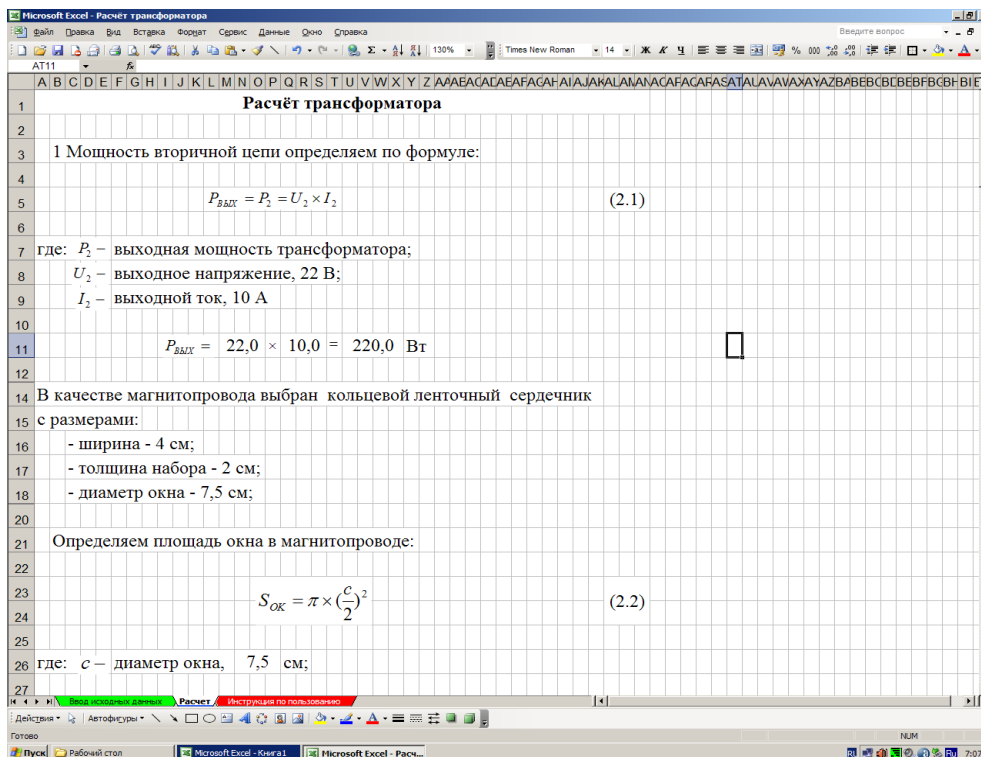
Microsoft Excel - Расчёт трансформатора

Файл Правка Вид Вставка Формат Сервис Данные Окно Справка

Введите вопрос

130% Times New Roman 14 Ж К Ч % 000

AT11 fx

A B C D E F G H I J K L M N O P Q R S T U V W X Y Z

1 Расчёт трансформатора

2

3 1 Мощность вторичной цепи определяем по формуле:

4

5 $P_{ВЫХ} = P_2 = U_2 \times I_2$ (2.1)

6

7 где: $P_2$ – выходная мощность трансформатора;

8 $U_2$ – выходное напряжение, 22 В;

9 $I_2$ – выходной ток, 10 А

10

11 $P_{ВЫХ}$ = 22,0 × 10,0 = 220,0 Вт

12

14 В качестве магнитопровода выбран кольцевой ленточный сердечник

15 с размерами:

16 - ширина - 4 см;

17 - толщина набора - 2 см;

18 - диаметр окна - 7,5 см;

20

21 Определяем площадь окна в магнитопроводе:

22

23 $S_{OK} = \pi \times (\frac{c}{2})^2$ (2.2)

24

25

26 где: $c$ – диаметр окна, 7,5 см;

27

Ввод исходных данных Расчет Инструкция по пользованию

Действия Автофигуры

Готово NUM

Пуск Рабочий стол Microsoft Excel - Книга1 Microsoft Excel - Расч... 7:07